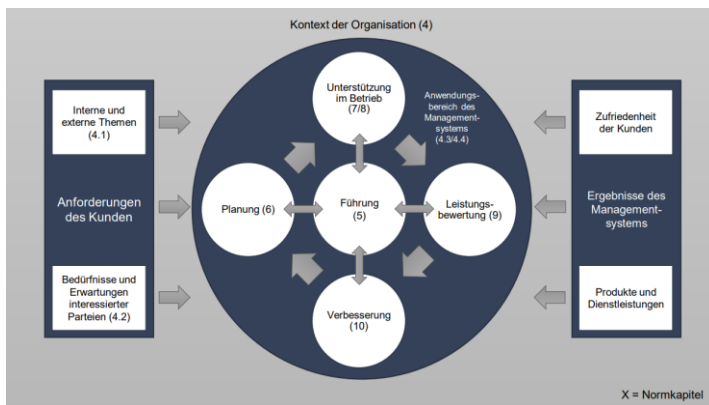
Kontext der Organisation (4)

Interne und externe Themen (4.1)

Anforderungen des Kunden

Bedürfnisse und Erwartungen interessierter Parteien (4.2)

Unterstützung im Betrieb (7/8)

Anwendungsbereich des Managementsystems (4.3/4.4)

Planung (6)

Führung (5)

Leistungsbewertung (9)

Verbesserung (10)

Zufriedenheit der Kunden

Ergebnisse des Managementsystems

Produkte und Dienstleistungen

X = Normkapitel